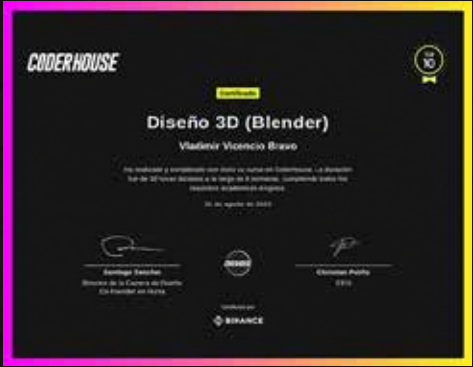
CODERHOUSE

Top 10

Certificado

Diseño 3D (Blender)

Vladimir Vicencio Bravo

Ha realizado y completado con éxito su curso en CoderHouse, la duración fue de 30 horas dictadas a lo largo de 8 semanas, cumpliendo todos los requisitos académicos exigidos.

31 de agosto de 2023

Santiago Sanchez
Director de la Carrera de Diseño
Ex-Handler en Huma

CODERHOUSE

Christian Patiño
CEO

Certificado por
BINANCE